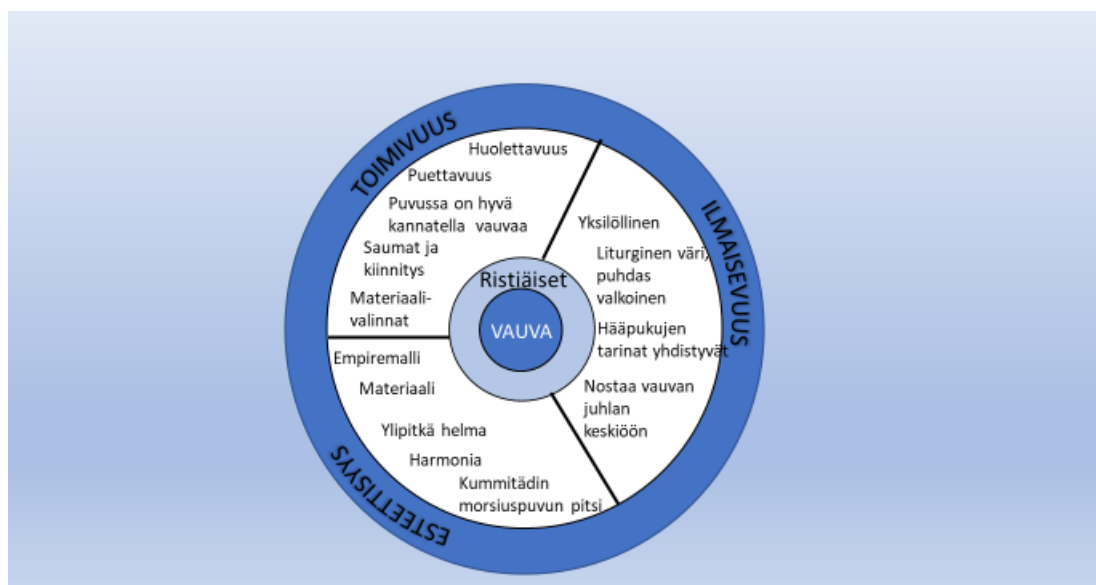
TOIMIVUUS

Huolettavuus

Puettavuus

Puvussa on hyvä kannatella vauvaa

Saumat ja kiinnitys

Materiaalivalinnat

ILMAISEVUUS

Yksilöllinen

Liturginen väri, puhdas valkoinen

Hääpukujen tarinat yhdistyvät

Nostaa vauvan juhlan keskiöön

ESTEETTISYYS

Empiremalli

Materiaali

Ylipitkä helma

Harmonia

Kummitädin morsiuspuvun pitsi

Ristiäiset

VAUVA